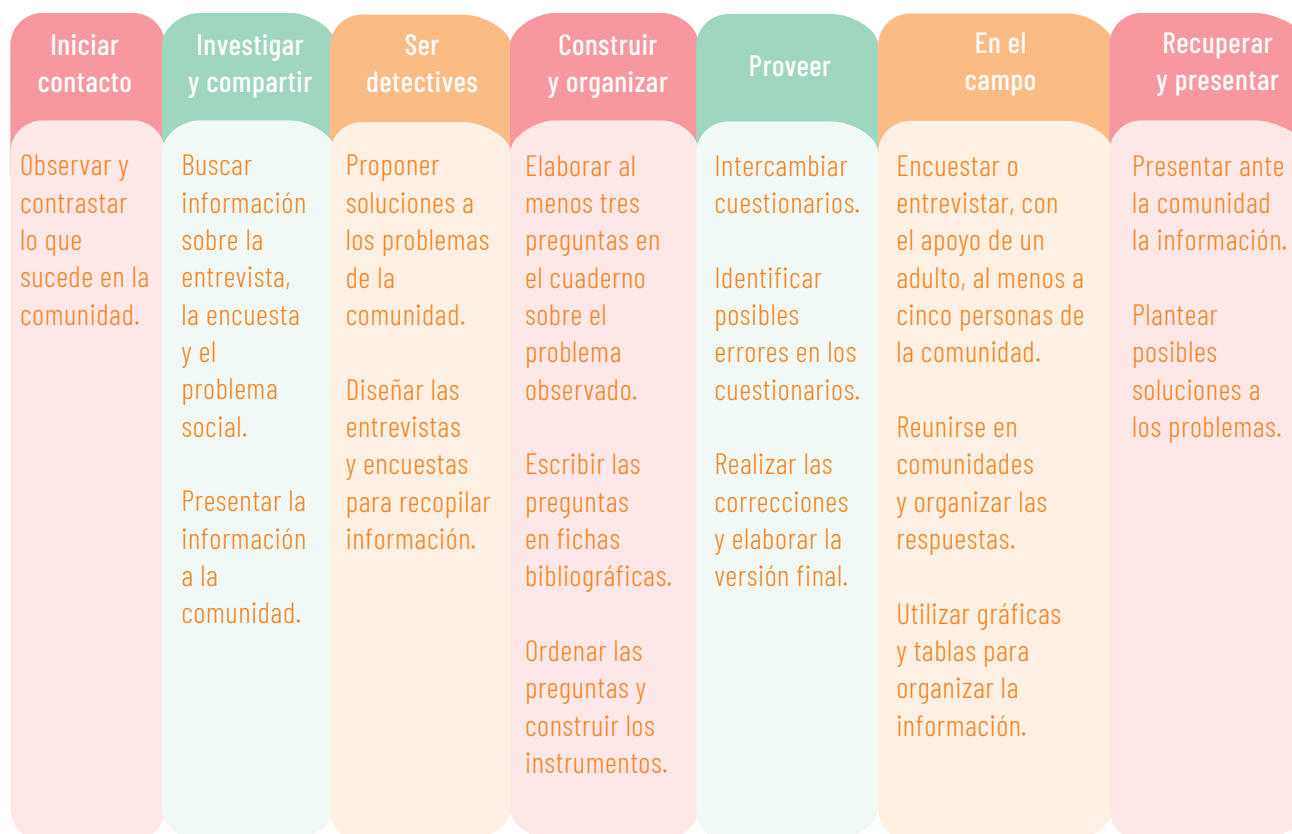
| Iniciar contacto | Investigar y compartir | Ser detectives | Construir y organizar | Proveer | En el campo | Recuperar y presentar |
|---|---|---|---|---|---|---|
| Observar y contrastar lo que sucede en la comunidad. | Buscar información sobre la entrevista, la encuesta y el problema social.<br><br>Presentar la información a la comunidad. | Proponer soluciones a los problemas de la comunidad.<br><br>Diseñar las entrevistas y encuestas para recopilar información. | Elaborar al menos tres preguntas en el cuaderno sobre el problema observado.<br><br>Escribir las preguntas en fichas bibliográficas.<br><br>Ordenar las preguntas y construir los instrumentos. | Intercambiar cuestionarios.<br><br>Identificar posibles errores en los cuestionarios.<br><br>Realizar las correcciones y elaborar la versión final. | Encuestar o entrevistar, con el apoyo de un adulto, al menos a cinco personas de la comunidad.<br><br>Reunirse en comunidades y organizar las respuestas.<br><br>Utilizar gráficas y tablas para organizar la información. | Presentar ante la comunidad la información.<br><br>Plantear posibles soluciones a los problemas. |